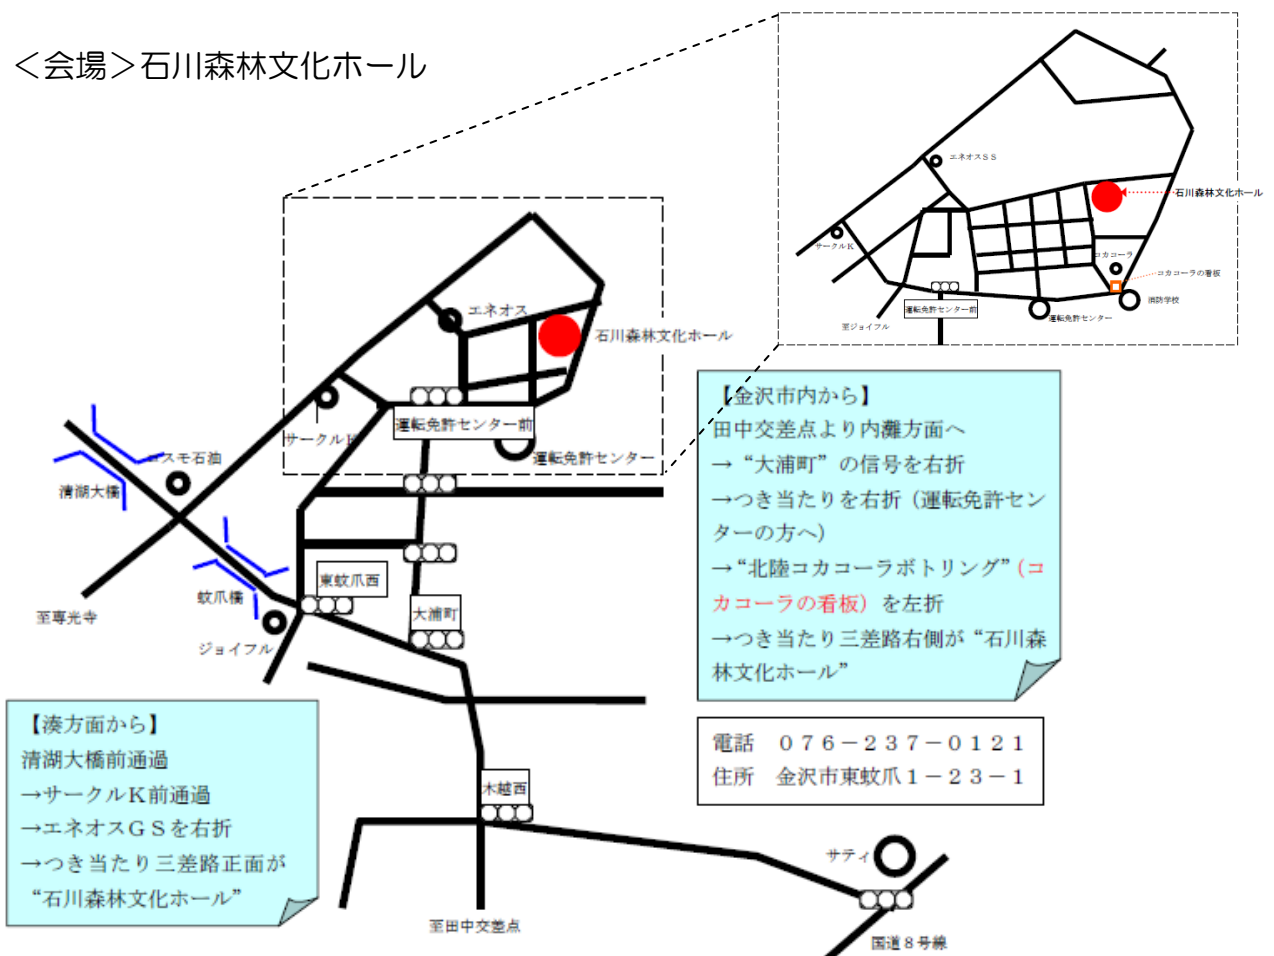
＜会場＞石川森林文化ホール

エネオスＳＳ
石川森林文化ホール
サークルＫ
コカコーラ
コカコーラの看板
消防学校
運転免許センター前
運転免許センター
至ジョイフル

エネオス
石川森林文化ホール
サークルＫ
運転免許センター前
運転免許センター
コスモ石油
清湖大橋
蚊爪橋
至専光寺
ジョイフル
東蚊爪西
大浦町
木越西
サティ
至田中交差点
国道８号線

【金沢市内から】
田中交差点より内灘方面へ
→“大浦町”の信号を右折
→つき当たりを右折（運転免許センターの方へ）
→“北陸コカコーラボトリング”（コカコーラの看板）を左折
→つき当たり三差路右側が“石川森林文化ホール”

電話　０７６－２３７－０１２１
住所　金沢市東蚊爪１－２３－１

【湊方面から】
清湖大橋前通過
→サークルＫ前通過
→エネオスＧＳを右折
→つき当たり三差路正面が“石川森林文化ホール”